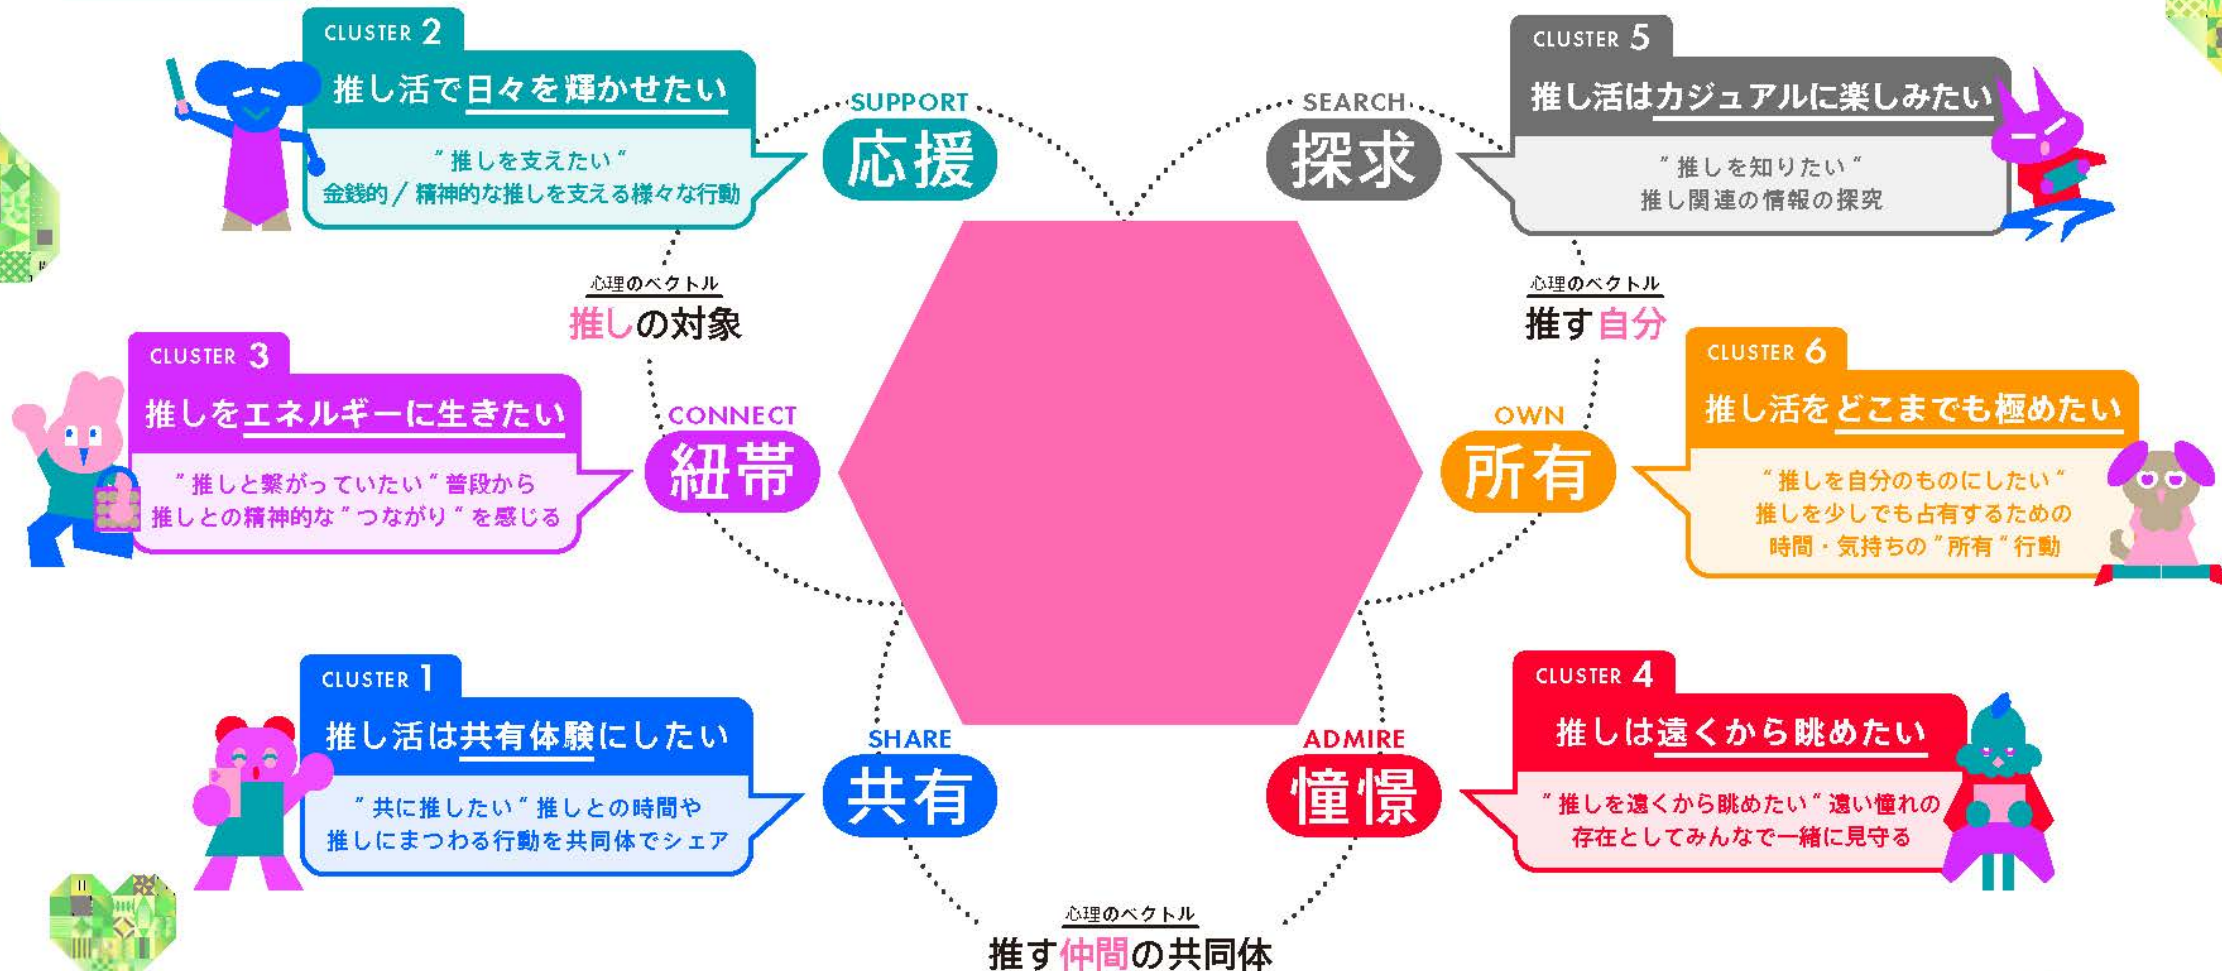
CLUSTER 2
推し活で日々を輝かせたい
"推しを支えたい"
金銭的／精神的な推しを支える様々な行動

SUPPORT
応援

SEARCH
探求

CLUSTER 5
推し活はカジュアルに楽しみたい
"推しを知りたい"
推し関連の情報の探究

心理のベクトル
推しの対象

心理のベクトル
推す自分

CLUSTER 3
推しをエネルギーに生きたい
"推しと繋がっていたい"普段から推しとの精神的な"つながり"を感じる

CONNECT
紐帯

OWN
所有

CLUSTER 6
推し活をどこまでも極めたい
"推しを自分のものにしたい"
推しを少しでも占有するための
時間・気持ちの"所有"行動

CLUSTER 1
推し活は共有体験にしたい
"共に推したい"推しとの時間や
推しにまつわる行動を共同体でシェア

SHARE
共有

ADMIRE
憧憬

CLUSTER 4
推しは遠くから眺めたい
"推しを遠くから眺めたい"遠い憧れの
存在としてみんなで一緒に見守る

心理のベクトル
推す仲間の共同体